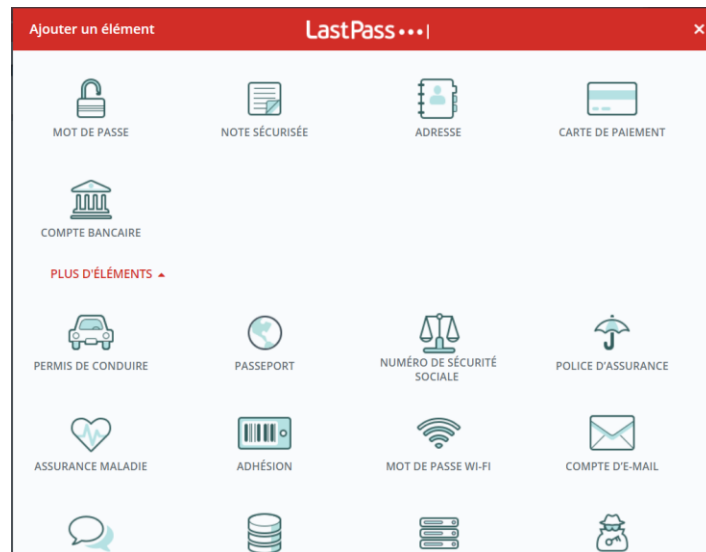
Ajouter un élément

LastPass •••|

×

MOT DE PASSE

NOTE SÉCURISÉE

ADRESSE

CARTE DE PAIEMENT

COMPTE BANCAIRE

PLUS D'ÉLÉMENTS ▲

PERMIS DE CONDUIRE

PASSEPORT

NUMÉRO DE SÉCURITÉ SOCIALE

POLICE D'ASSURANCE

ASSURANCE MALADIE

ADHÉSION

MOT DE PASSE WI-FI

COMPTE D'E-MAIL